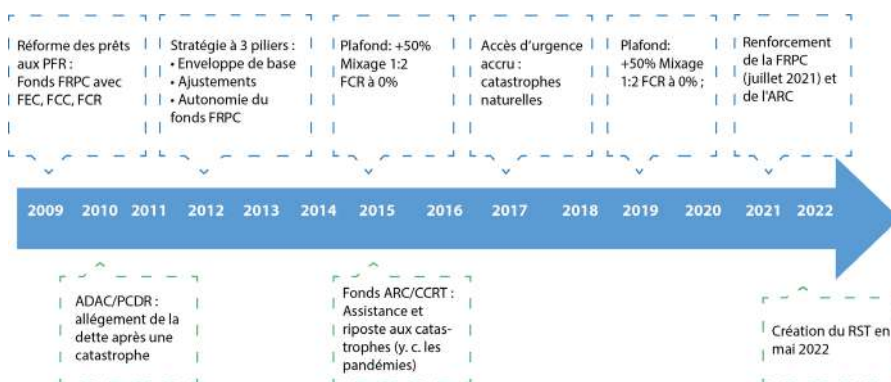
Réforme des prêts aux PFR : Fonds FRPC avec FEC, FCC, FCR

Stratégie à 3 piliers :
• Enveloppe de base
• Ajustements
• Autonomie du fonds FRPC

Plafond: +50% Mixage 1:2 FCR à 0%

Accès d'urgence accru : catastrophes naturelles

Plafond: +50% Mixage 1:2 FCR à 0% ;

Renforcement de la FRPC (juillet 2021) et de l'ARC

2009 2010 2011 2012 2013 2014 2015 2016 2017 2018 2019 2020 2021 2022

ADAC/PCDR : allégement de la dette après une catastrophe

Fonds ARC/CCRT : Assistance et riposte aux catastrophes (y. c. les pandémies)

Création du RST en mai 2022